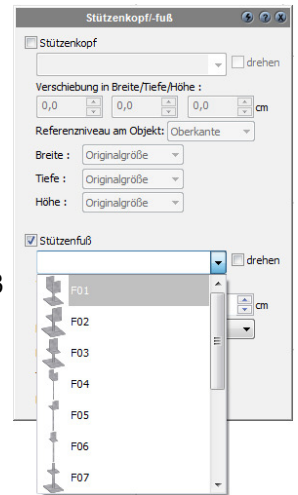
Stützenkopf/-fuß

Stützenkopf
drehen
Verschiebung in Breite/Tiefe/Höhe :
0,0
0,0
0,0
cm
Referenzniveau am Objekt: Oberkante
Breite : Originalgröße
Tiefe : Originalgröße
Höhe : Originalgröße

Stützenfuß
drehen
3
F01
F02
F03
F04
F05
F06
F07
cm